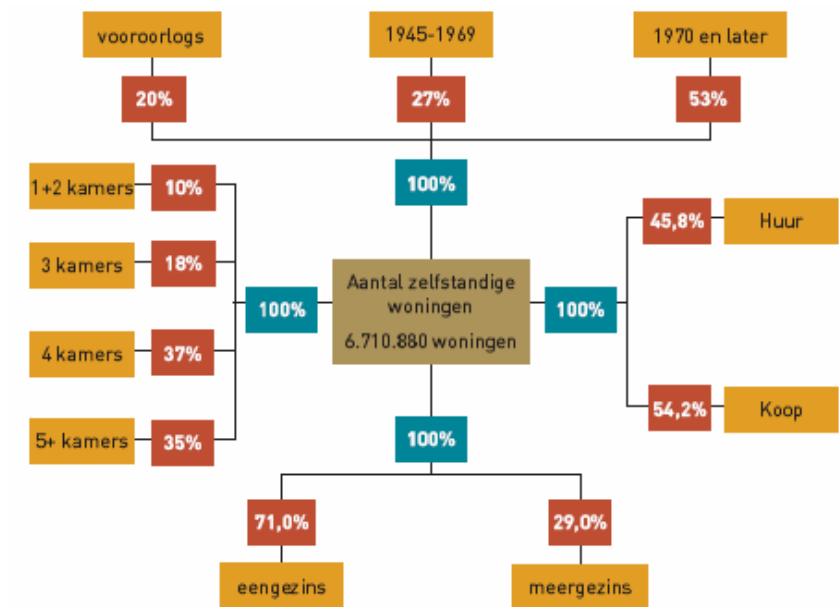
vooroorlogs
20%
1945-1969
27%
1970 en later
53%
100%

1+2 kamers
10%
3 kamers
18%
4 kamers
37%
5+ kamers
35%
100%

Aantal zelfstandige woningen
6.710.880 woningen

100%
45,8%
Huur
54,2%
Koop

100%
71,0%
eengezins
29,0%
meergezins